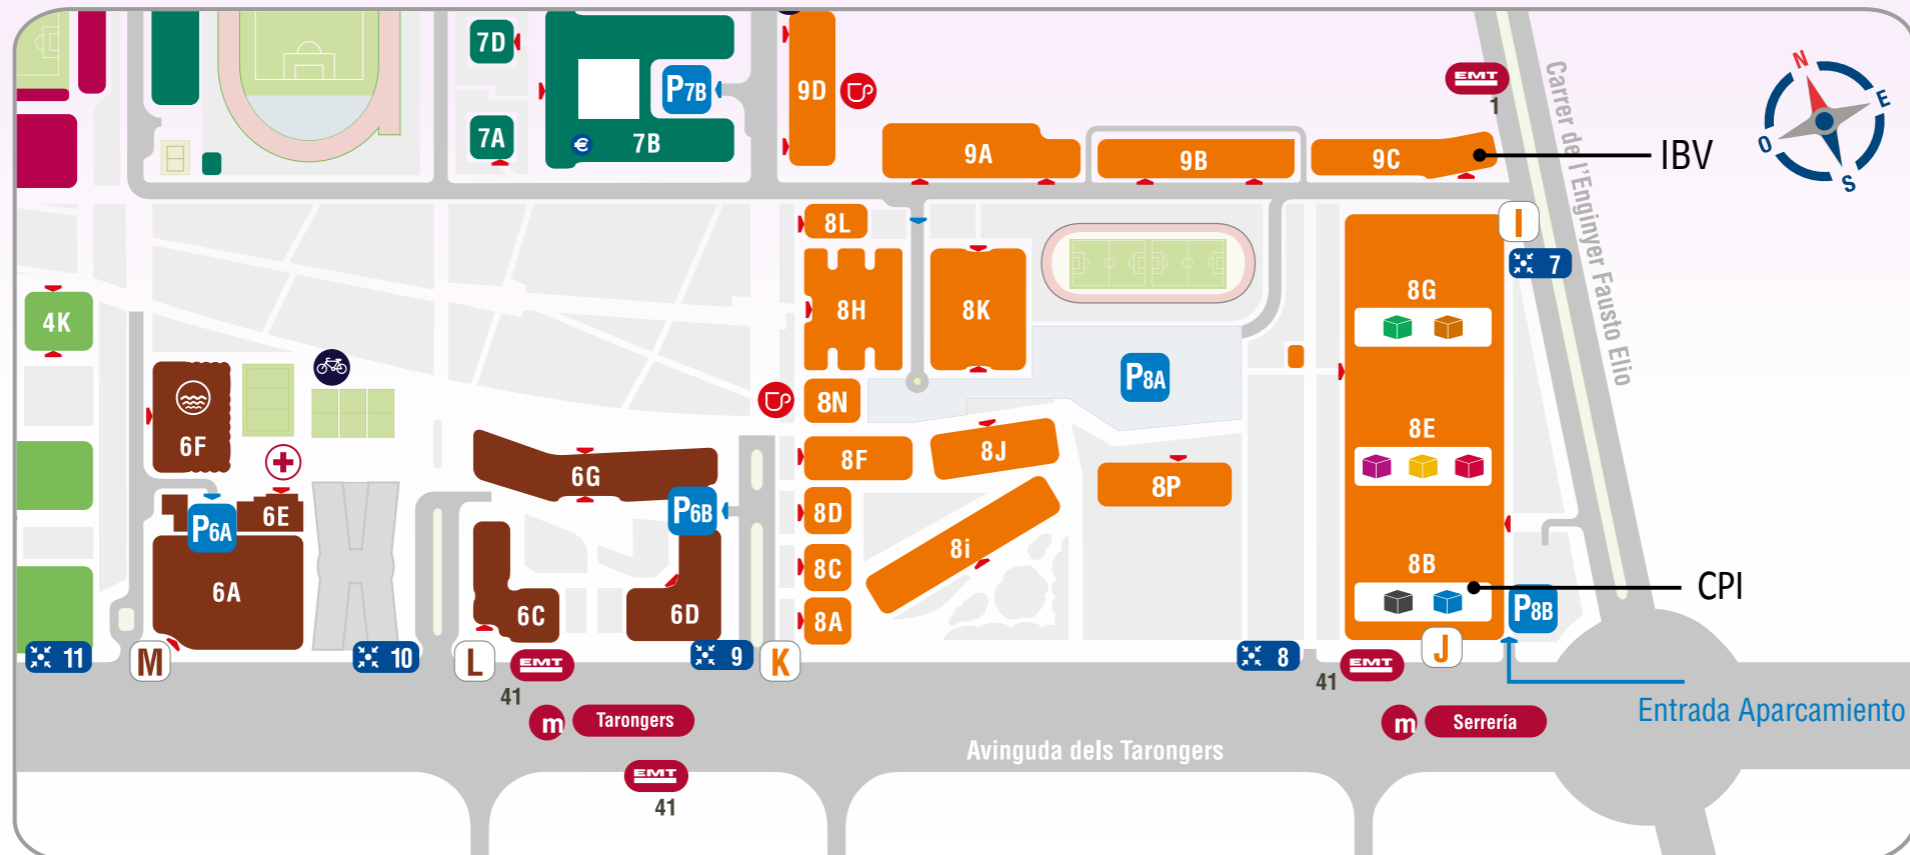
7D
P7B
€ 7B
7A
9D
EMT
1
Carrer de l'Enginyer Fausto Elio
IBV
N
E
O
S
9A
9B
9C
8L
I
7
4K
8H
8K
8G
P8A
8N
6F
8E
6G
8F
8J
8P
P6B
P6A
6E
8D
8i
8B
CPI
6A
8C
6C
6D
P8B
8A
11
M
10
L
EMT
9
K
8
EMT
J
41
41
m
Tarongers
m
Serrería
Entrada Aparcamiento
Avinguda dels Tarongers
EMT
41